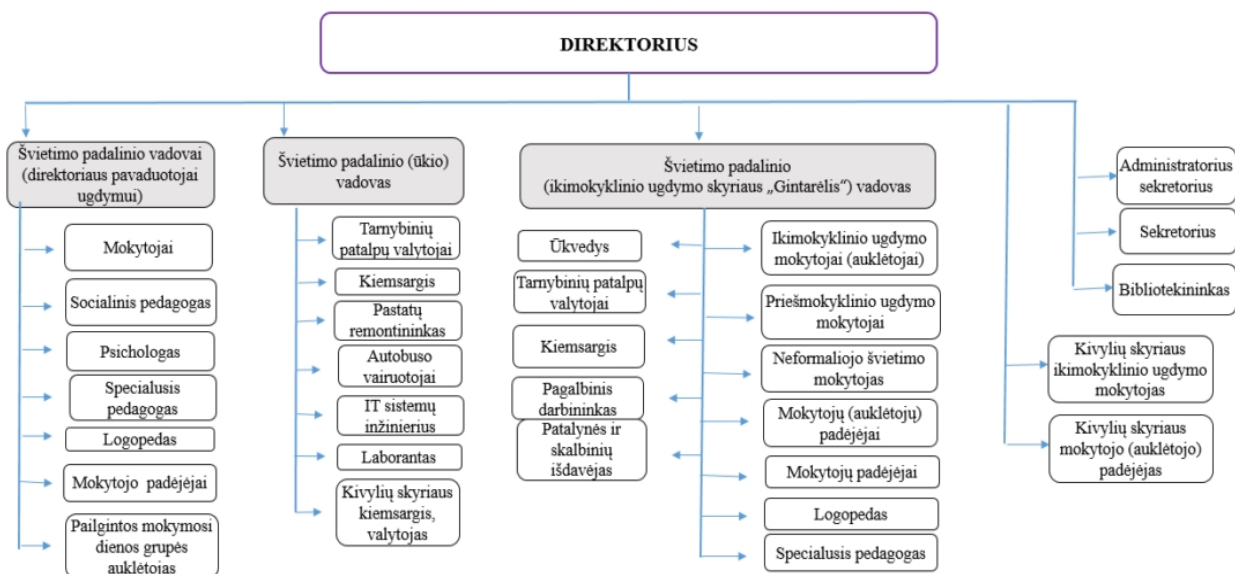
DIREKTORIUS

Švietimo padalinio vadovai (direktoriaus pavaduotojai ugdymui)

Mokytojai

Socialinis pedagogas

Psichologas

Specialusis pedagogas

Logopedas

Mokytojo padėjėjai

Pailgintos mokymosi dienos grupės auklėtojai

Švietimo padalinio (ūkio) vadovas

Tarnybinių patalpų valytojai

Kiemsargis

Pastatų remontininkas

Autobuso vairuotojai

IT sistemų inžinierius

Laborantas

Kivylių skyriaus kiemsargis, valytojas

Švietimo padalinio (ikimokyklinio ugdymo skyriaus „Gintarėlis“) vadovas

Ūkvedys

Tarnybinių patalpų valytojai

Kiemsargis

Pagalbinis darbininkas

Patalynės ir skalbinių išdavėjas

Ikimokyklinio ugdymo mokytojai (auklėtojai)

Priešmokyklinio ugdymo mokytojai

Neformaliojo švietimo mokytojas

Mokytojų (auklėtojų) padėjėjai

Mokytojų padėjėjai

Logopedas

Specialusis pedagogas

Administratorius sekretorius

Sekretorius

Bibliotekininkas

Kivylių skyriaus ikimokyklinio ugdymo mokytojas

Kivylių skyriaus mokytojo (auklėtojo) padėjėjas